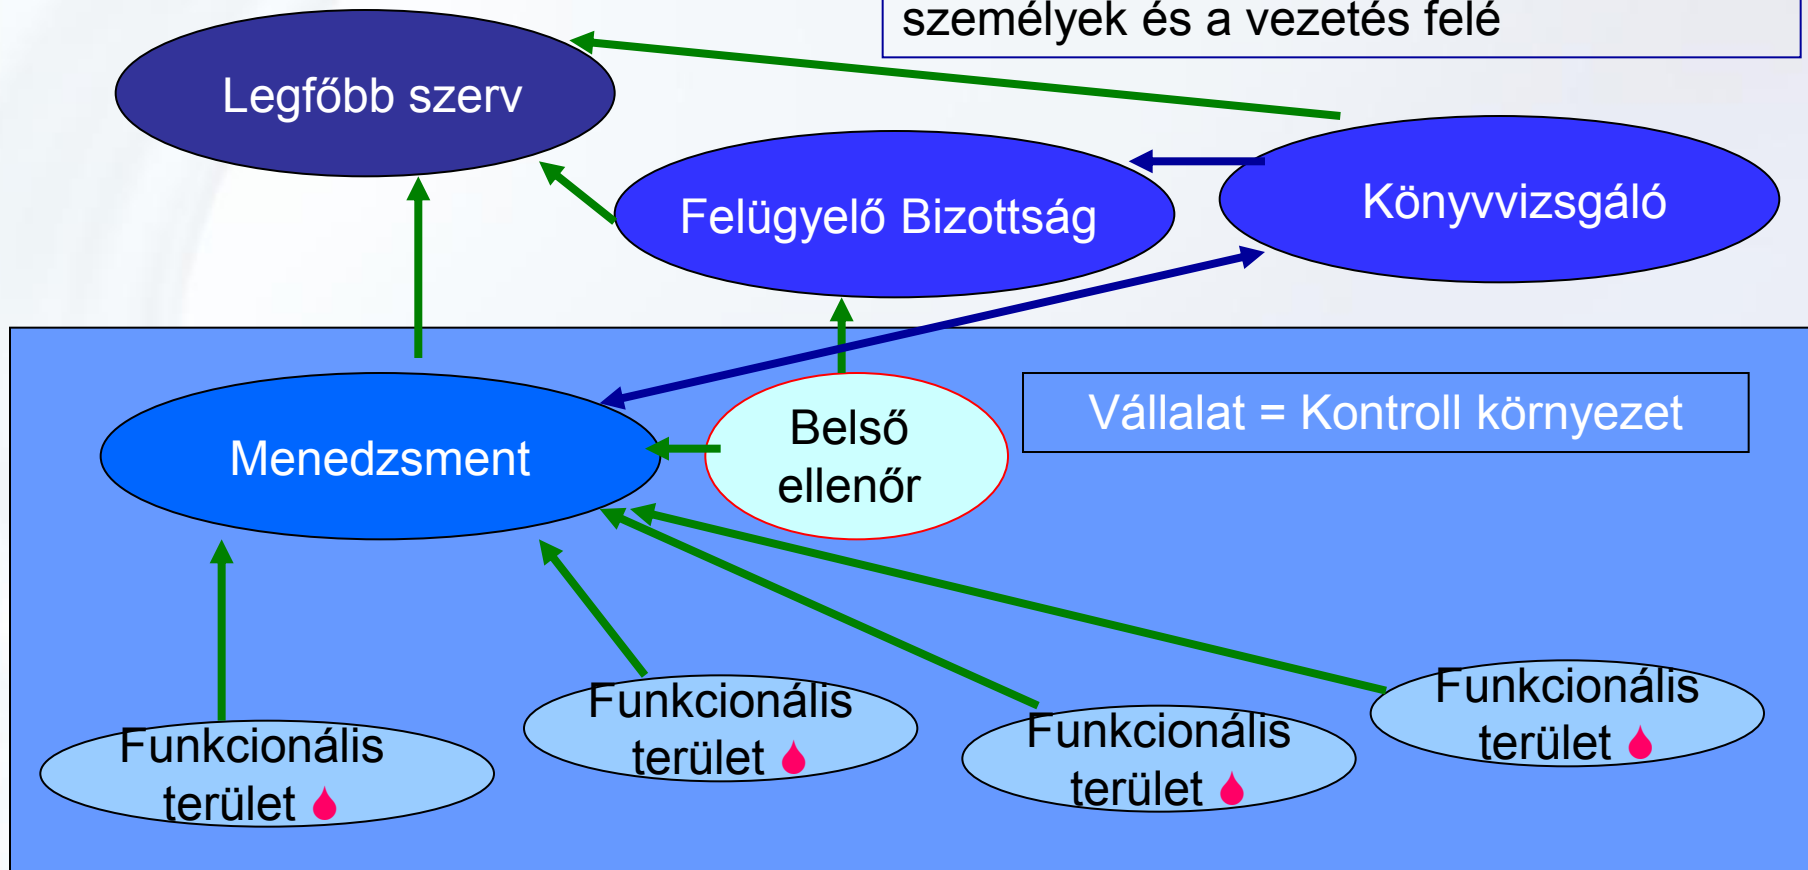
személyek és a vezetés felé

Legfőbb szerv

Felügyelő Bizottság

Könyvvizsgáló

Menedzsment

Belső ellenőr

Vállalat = Kontroll környezet

Funkcionális terület

Funkcionális terület

Funkcionális terület

Funkcionális terület